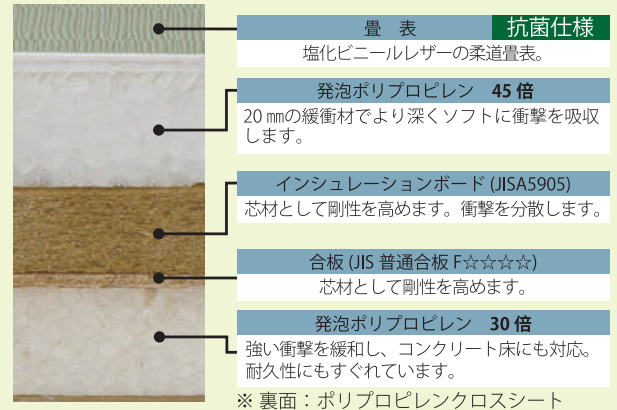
畳 表

抗菌仕様

塩化ビニールレザーの柔道畳表。

発泡ポリプロピレン 45 倍

20 ㎜の緩衝材でより深くソフトに衝撃を吸収します。

インシュレーションボード (JISA5905)

芯材として剛性を高めます。衝撃を分散します。

合板 (JIS 普通合板 F☆☆☆☆)

芯材として剛性を高めます。

発泡ポリプロピレン 30 倍

強い衝撃を緩和し、コンクリート床にも対応。耐久性にもすぐれています。

※ 裏面：ポリプロピレンクロスシート